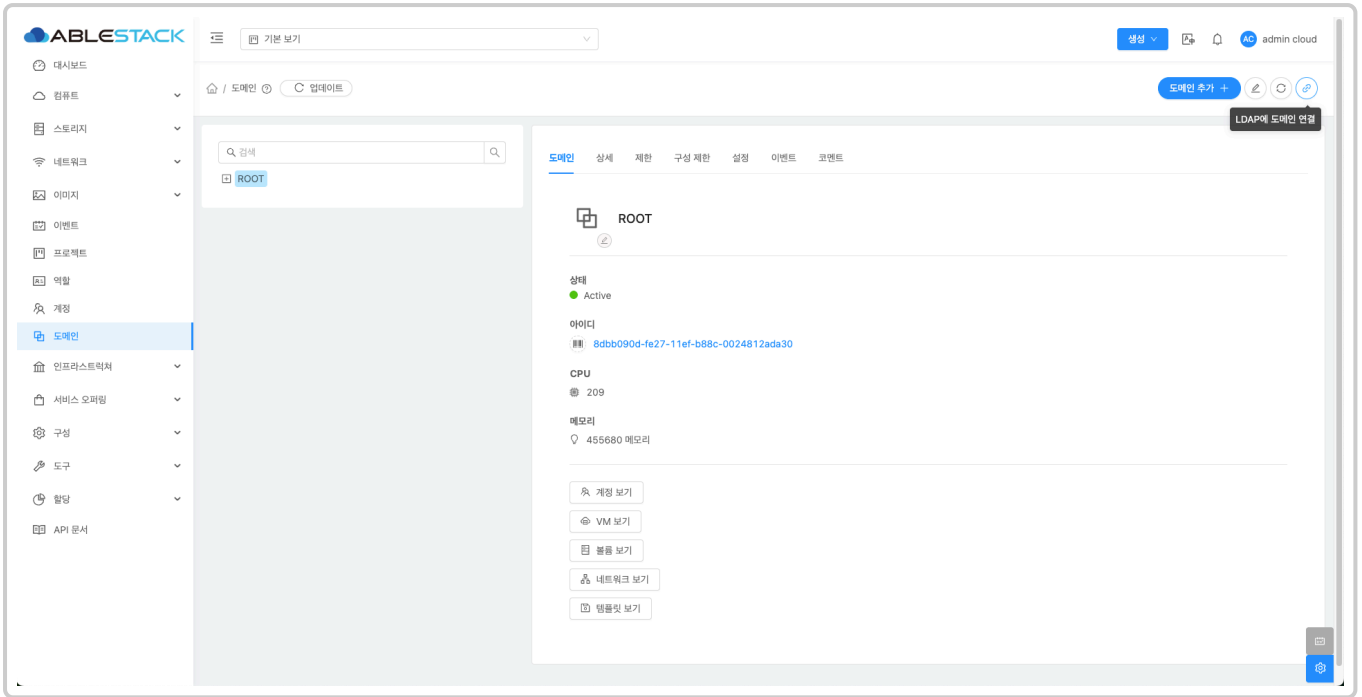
ABLESTACK

대시보드
컴퓨트
스토리지
네트워크
이미지
이벤트
프로젝트
역할
계정
도메인
인프라스트럭처
서비스 오퍼링
구성
도구
할당
API 문서

기본 보기

생성
AC admin cloud

/ 도메인 ? 업데이트

도메인 추가 +
LDAP에 도메인 연결

검색
ROOT

도메인 상세 제한 구성 제한 설정 이벤트 코멘트

ROOT

상태
Active

아이디
8dbb090d-fe27-11ef-b88c-0024812ada30

CPU
209

메모리
455680 메모리

계정 보기
VM 보기
볼륨 보기
네트워크 보기
템플릿 보기